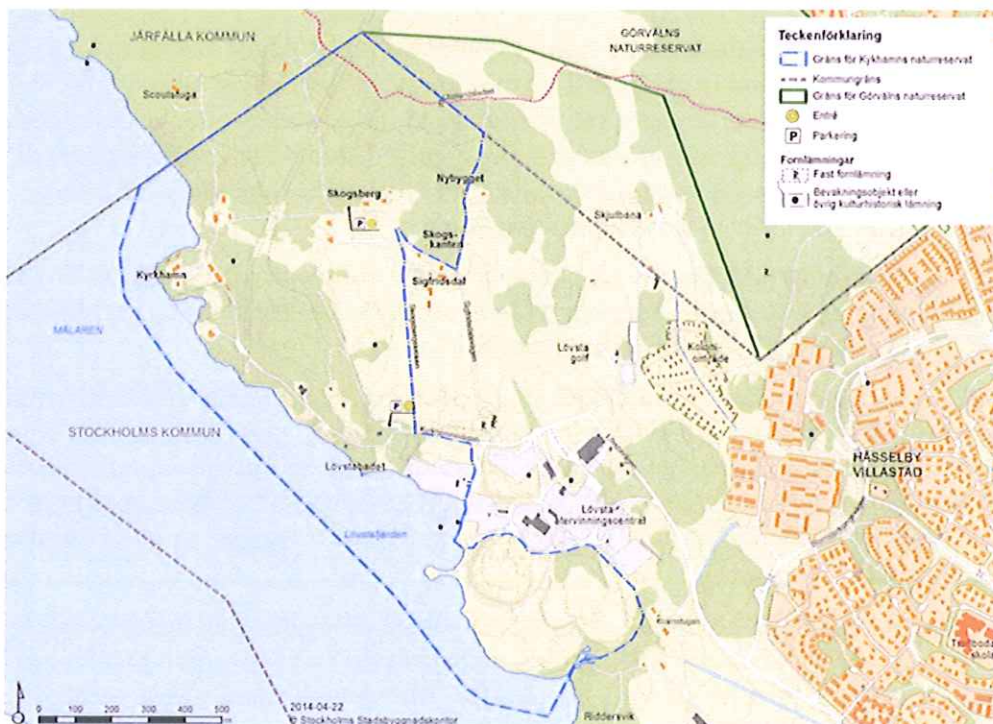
JÄRFÄLLA KOMMUN

GÖRVÄLNS NATURRESERVAT

Teckenförklaring
Gräns för Kykhamns naturreservat
Kommungräns
Gräns för Görvälns naturreservat
Entré
P Parkering
Fornlämningar
Fast fornlämning
Bevakningsobjekt eller övrig kulturhistorisk lämning

Scoutstuga
Skogsberg
Nybygget
Skogskanten
Skjutbana
Kyrkhamn
Sigridsdal
MÄLAREN
Lövsta golf
Koloniområde
STOCKHOLMS KOMMUN
Lövstabadet
HÄSSELBY VILLASTAD
Lövstafjärden
Lövsta återvinningscentral
Ridderwik
Tallbohovs skola

0 100 200 300 400 500
2014-04-22
© Stockholms Stadsbyggnadskontor